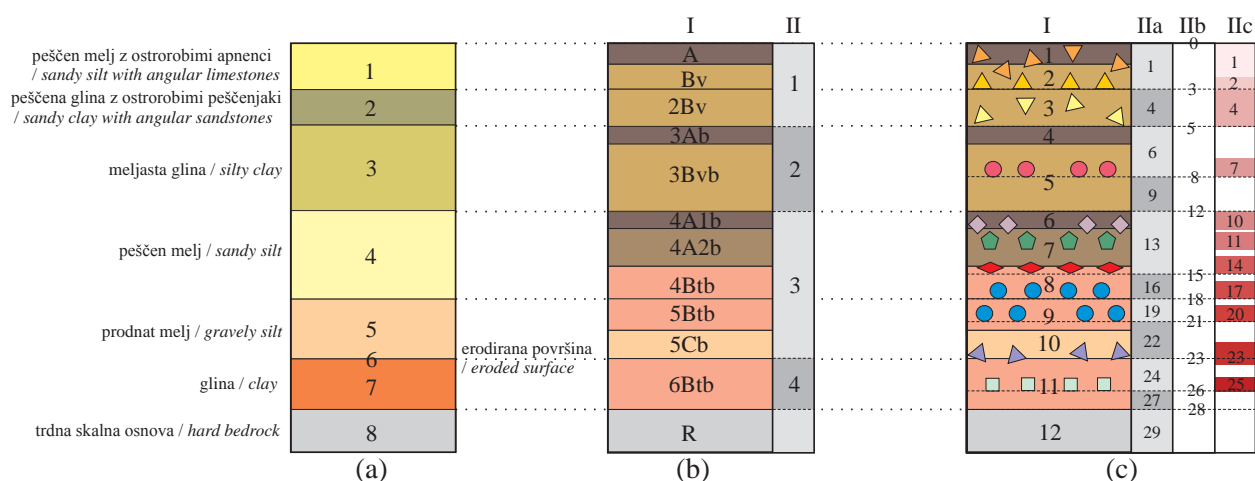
pesčen melj z ostrorobimi apnenci / sandy silt with angular limestones
pesčena glina z ostrorobimi pesčenjaki / sandy clay with angular sandstones
meljasta glina / silty clay
pesčen melj / sandy silt
prodnat melj / gravely silt
glina / clay
trdna skalna osnova / hard bedrock

1
2
3
4
5
6
7
8
(a)

erodirana površina / eroded surface

I
II
A
Bv
2Bv
3Ab
3Bvb
4A1b
4A2b
4Btb
5Btb
5Cb
6Btb
R
1
2
3
4
(b)

I
IIa
IIb
IIc
1
2
3
4
5
6
7
8
9
10
11
12
1
4
6
9
13
16
19
22
24
27
29
0
3
5
8
12
15
18
21
23
26
28
1
2
4
7
10
11
14
17
20
23
25
(c)